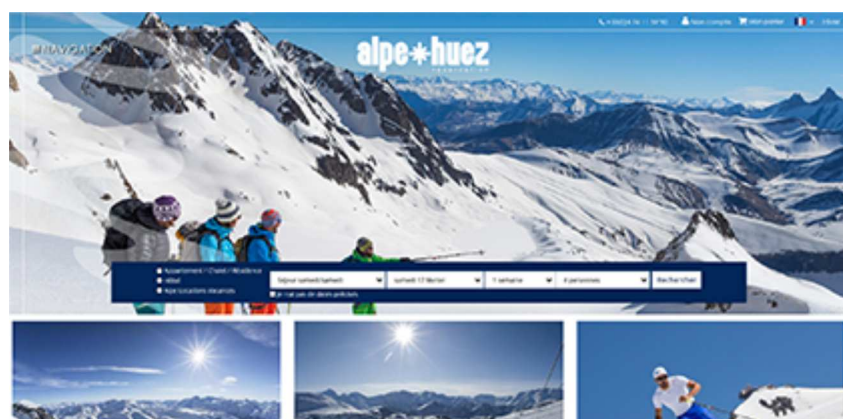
☰ NAVIGATION

alpe✱huez

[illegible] Mon compte Mon panier

Appartement / Chalet / Résidence
Hôtel
Alpe locations vacances

Séjour samedi/samedi
samedi 17 février
1 semaine
4 personnes
Rechercher

Je n'ai pas de dates précises